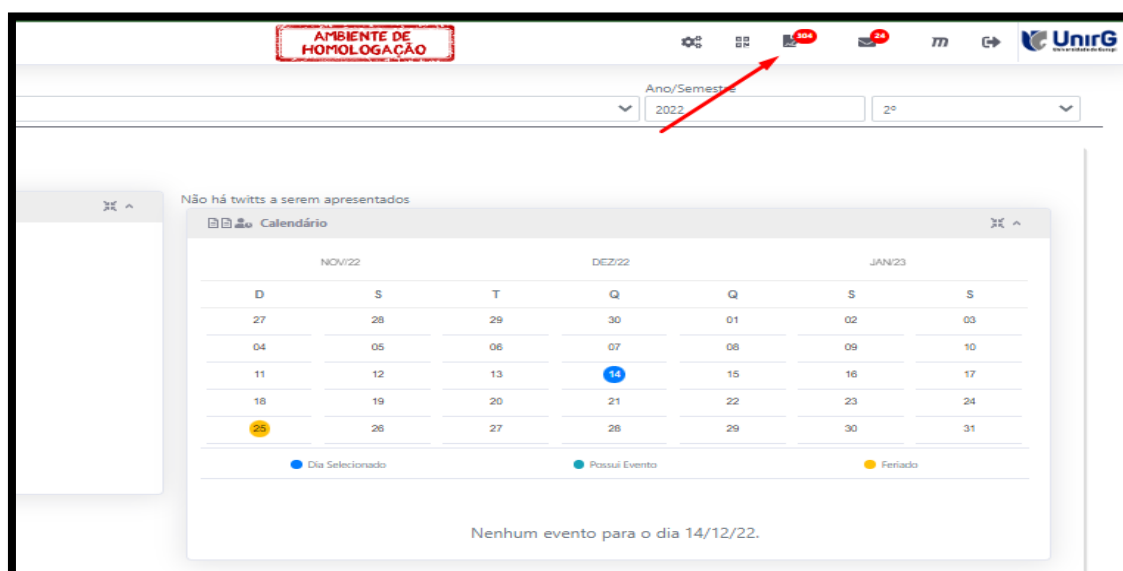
AMBIENTE DE HOMOLOGAÇÃO

304 24 m UnirG Universidade de Gurupi

Ano/Semestre
2022
2º

Não há twitts a serem apresentados

Calendário

NOV/22 DEZ/22 JAN/23

| D | S | T | Q | Q | S | S |
|---|---|---|---|---|---|---|
| 27 | 28 | 29 | 30 | 01 | 02 | 03 |
| 04 | 05 | 06 | 07 | 08 | 09 | 10 |
| 11 | 12 | 13 | 14 | 15 | 16 | 17 |
| 18 | 19 | 20 | 21 | 22 | 23 | 24 |
| 25 | 26 | 27 | 28 | 29 | 30 | 31 |

Dia Selecionado Possui Evento Feriado

Nenhum evento para o dia 14/12/22.